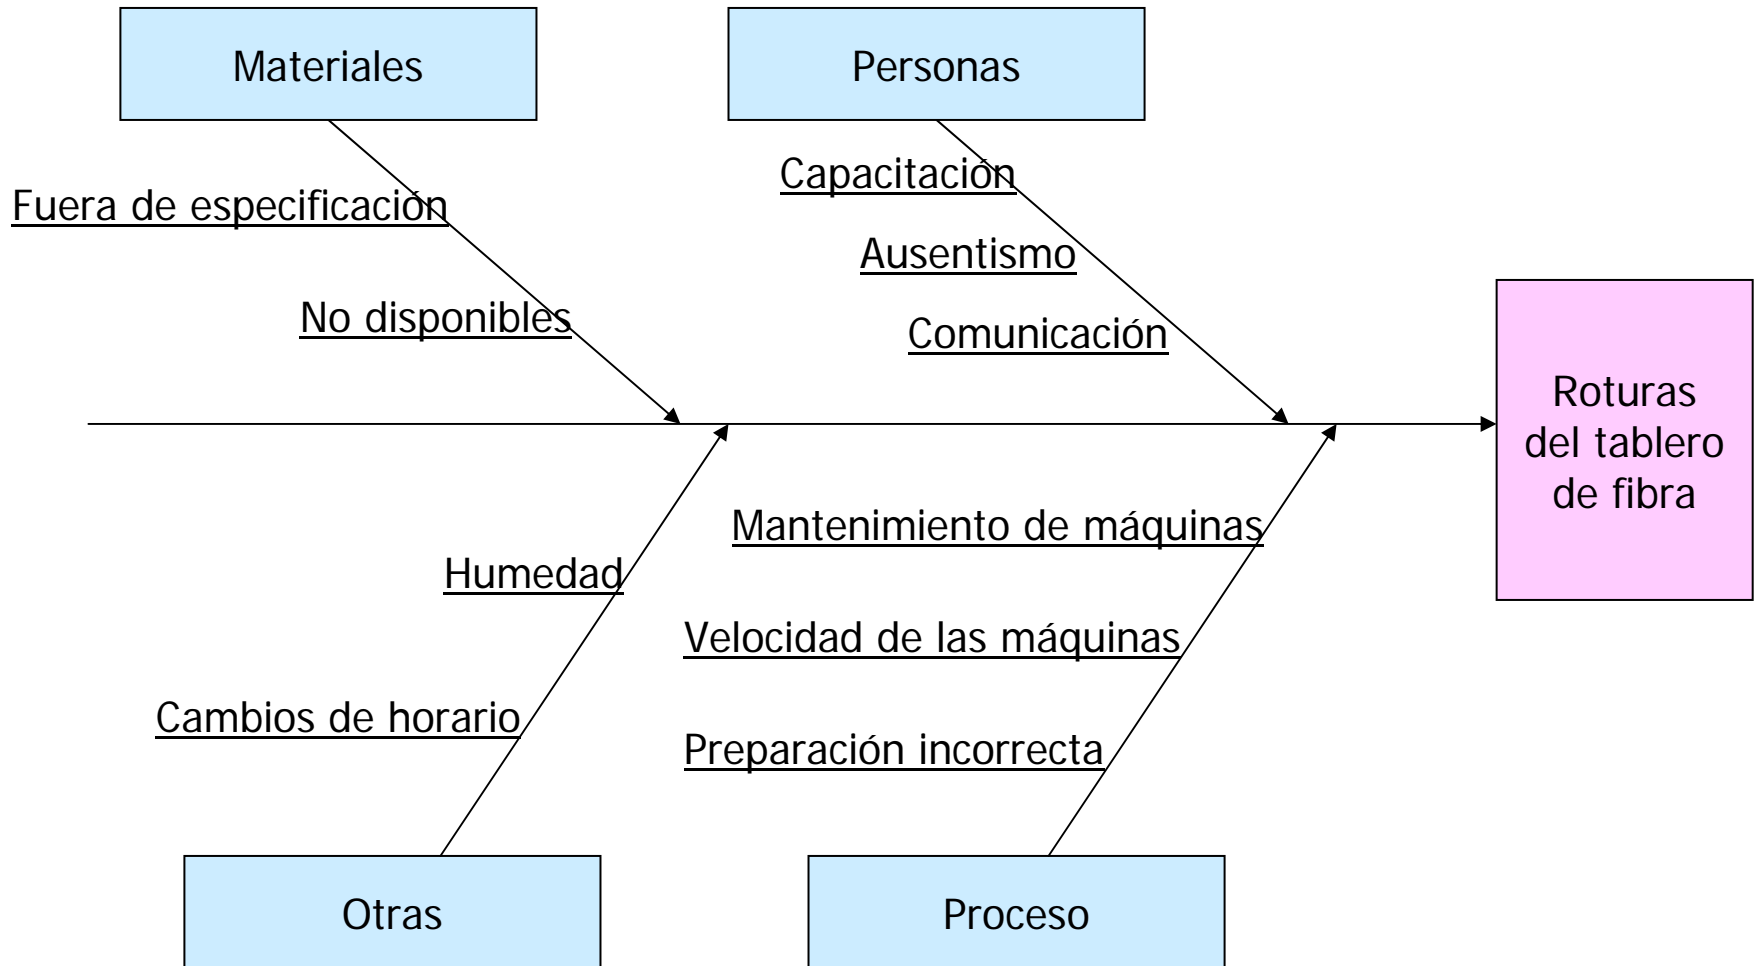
Materiales

Fuera de especificación

No disponibles

Personas

Capacitación

Ausentismo

Comunicación

Roturas del tablero de fibra

Humedad

Cambios de horario

Otras

Mantenimiento de máquinas

Velocidad de las máquinas

Preparación incorrecta

Proceso